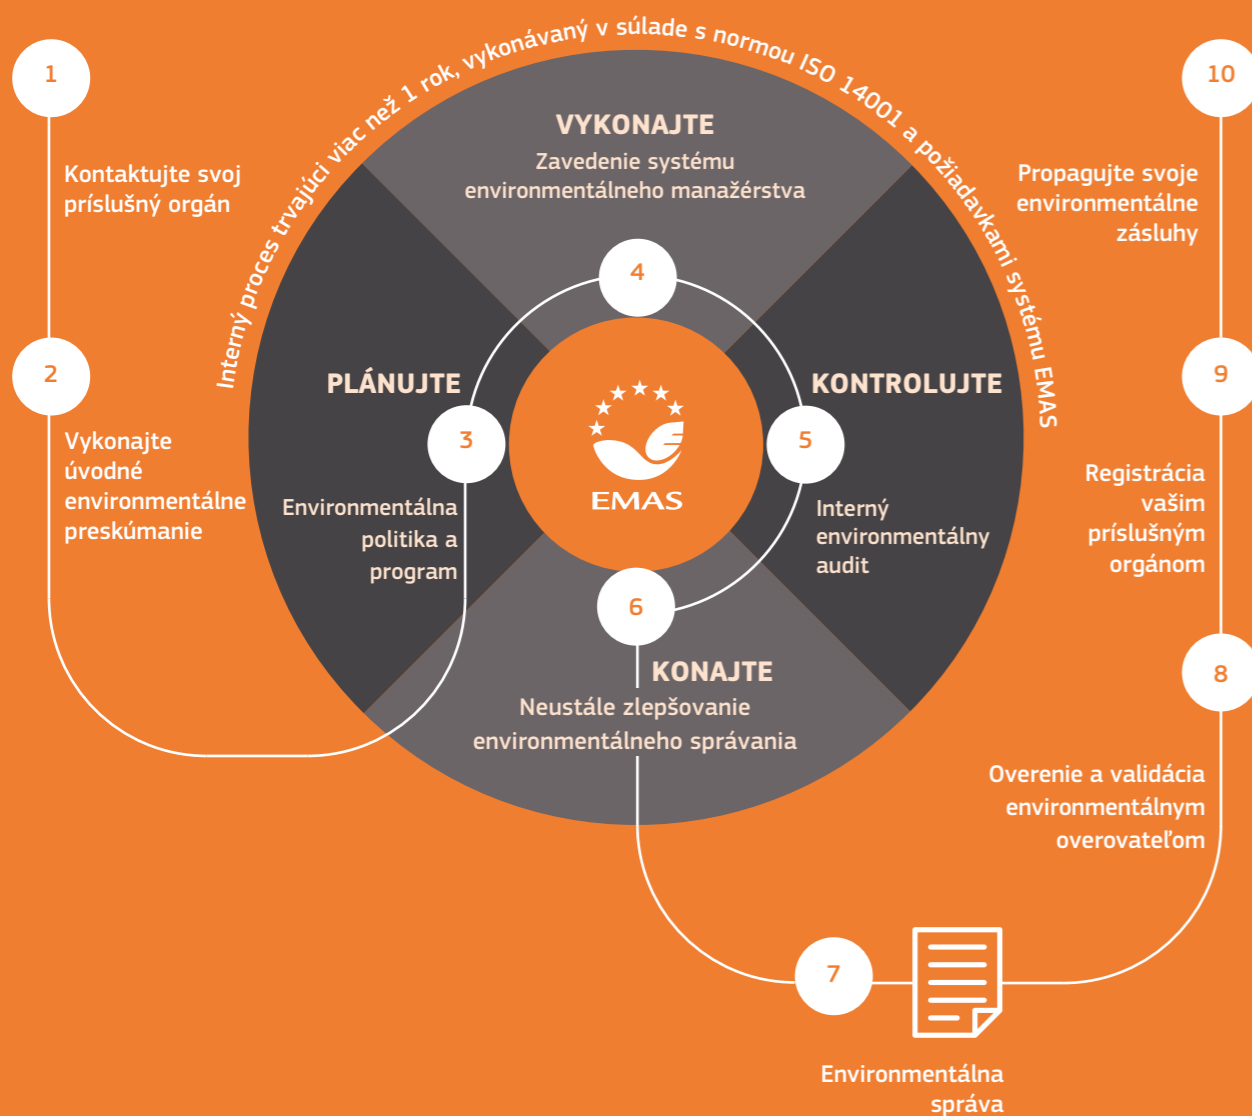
Interný proces trvajúci viac než 1 rok, vykonávaný v súlade s normou ISO 14001 a požiadavkami systému EMAS

1

Kontaktujte svoj príslušný orgán

2

Vykonajte úvodné environmentálne preskúmanie

VYKONAJTE
Zavedenie systému environmentálneho manažérstva

4

PLÁNUJTE

3

Environmentálna politika a program

EMAS

KONTROLUJTE

5

Interný environmentálny audit

6

KONAJTE
Neustále zlepšovanie environmentálneho správania

10

Propagujte svoje environmentálne zásluhy

9

Registrácia vašim príslušným orgánom

8

Overenie a validácia environmentálnym overovateľom

7

Environmentálna správa